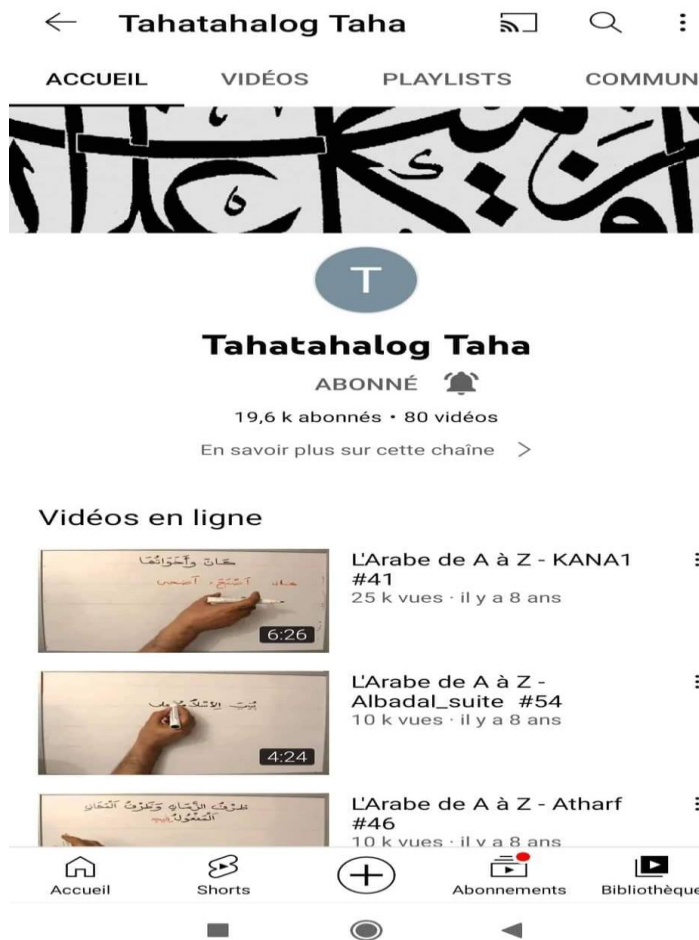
Tahatahalog Taha

ACCUEIL VIDÉOS PLAYLISTS COMMUN

T

Tahatahalog Taha

ABONNÉ

19,6 k abonnés • 80 vidéos

En savoir plus sur cette chaîne >

Vidéos en ligne

كان وأخواتها
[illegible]
6:26
L'Arabe de A à Z - KANA1 #41
25 k vues · il y a 8 ans

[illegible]
4:24
L'Arabe de A à Z - Albadal_suite #54
10 k vues · il y a 8 ans

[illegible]
L'Arabe de A à Z - Atharf #46
10 k vues · il y a 8 ans

Accueil Shorts Abonnements Bibliothèque